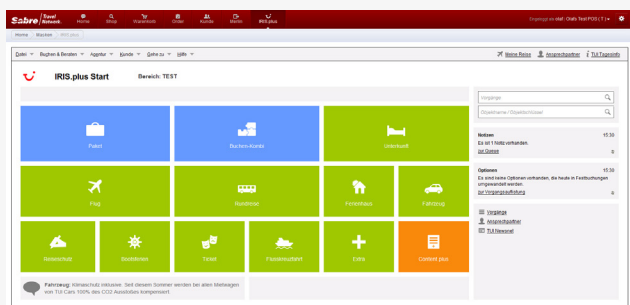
Sabre Travel Network. Home Shop Warenkorb Order Kunde Marlin IRIS.plus

Eingeloggt als olaf | Olafs Test POS (T) ▾

Home | Buchen | IRIS.plus

Datei ▾ Buchen & Beraten ▾ Agentur ▾ Kunde ▾ Gehe zu ▾ Hilfe ▾

Meine Reise Ansprechpartner TUI Tagesinfo

IRIS.plus Start Bereich: TEST

Paket
Baustein-Kombi
Unterkunft
Flug
Rundreise
Ferienhaus
Fahrzeug
Reiseschutz
Bootsferien
Ticket
Flusskreuzfahrt
Extra
Content plus

Fahrzeug: Klimaschutz inklusive. Seit diesem Sommer werden bei allen Mietwagen von TUI Cars 100% des CO2 Ausstoßes kompensiert.

Vorgänge
Objektname / Objektschlüssel

Notizen 15:39
Es ist 1 Notiz vorhanden.
zur Genese

Optionen 15:39
Es sind keine Optionen vorhanden, die heute in Festbuchungen umgewandelt werden.
zur Vorgangsaufstellung

Vorgänge
Ansprechpartner
TUI Newsmail